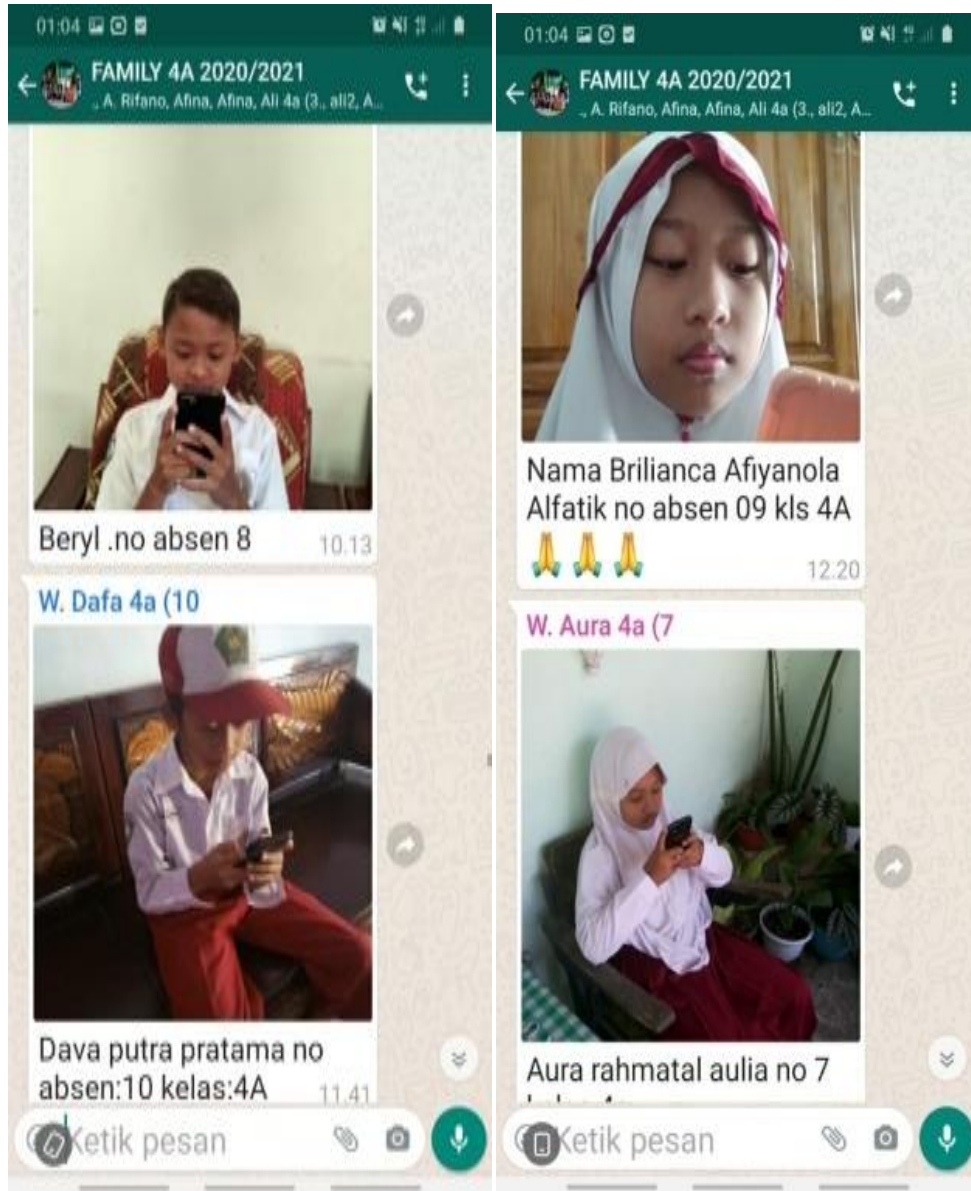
01:04

FAMILY 4A 2020/2021
., A. Rifano, Afina, Afina, Ali 4a (3., ali2, A...

Beryl .no absen 8 10.13

W. Dafa 4a (10

Dava putra pratama no absen:10 kelas:4A 11.41

Ketik pesan

01:04

FAMILY 4A 2020/2021
., A. Rifano, Afina, Afina, Ali 4a (3., ali2, A...

Nama Brilianca Afiyanola Alfatik no absen 09 kls 4A 🙏🙏🙏 12.20

W. Aura 4a (7

Aura rahmatal aulia no 7 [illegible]

Ketik pesan